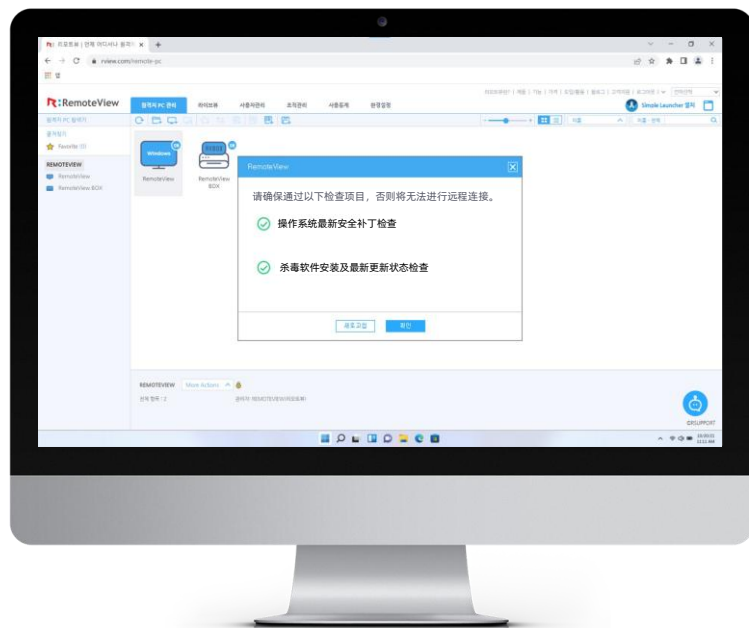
rview.com/remote-pc

RemoteView

원격지 PC 관리 라이브뷰 사용자관리 조직관리 사용통계 환경설정

Simple Launcher 열기

즐겨찾기
Favorite (0)
REMOTEVIEW
RemoteView
RemoteView BOX

Windows
RemoteView

RemoteView BOX

RemoteView

请确保通过以下检查项目，否则将无法进行远程连接。

操作系统最新安全补丁检查

杀毒软件安装及最新更新状态检查

새로고침 확인

REMOTEVIEW More Actions

GRSUPPORT